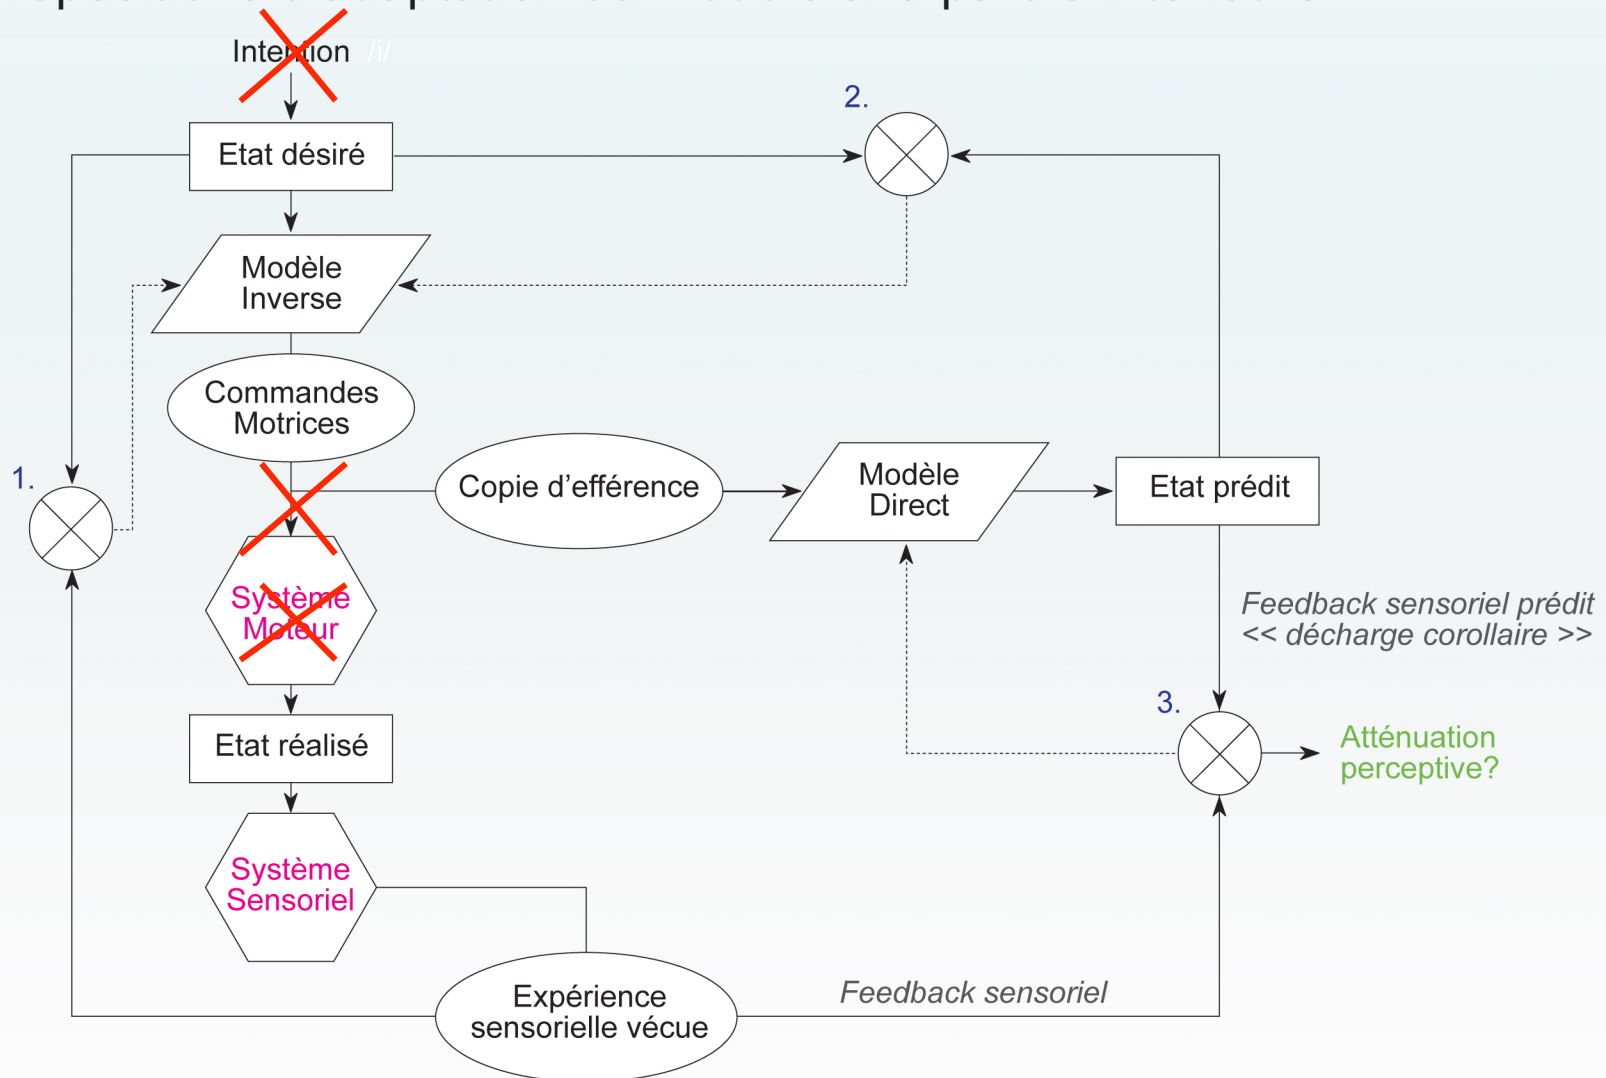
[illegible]

Intention /i/

2.

Etat désiré

Modèle Inverse

Commandes Motrices

1.

Copie d'efférence

Modèle Direct

Etat prédit

Système Moteur

Feedback sensoriel prédit
<< décharge corollaire >>

3.

Etat réalisé

Atténuation perceptive?

Système Sensoriel

Expérience sensorielle vécue

Feedback sensoriel